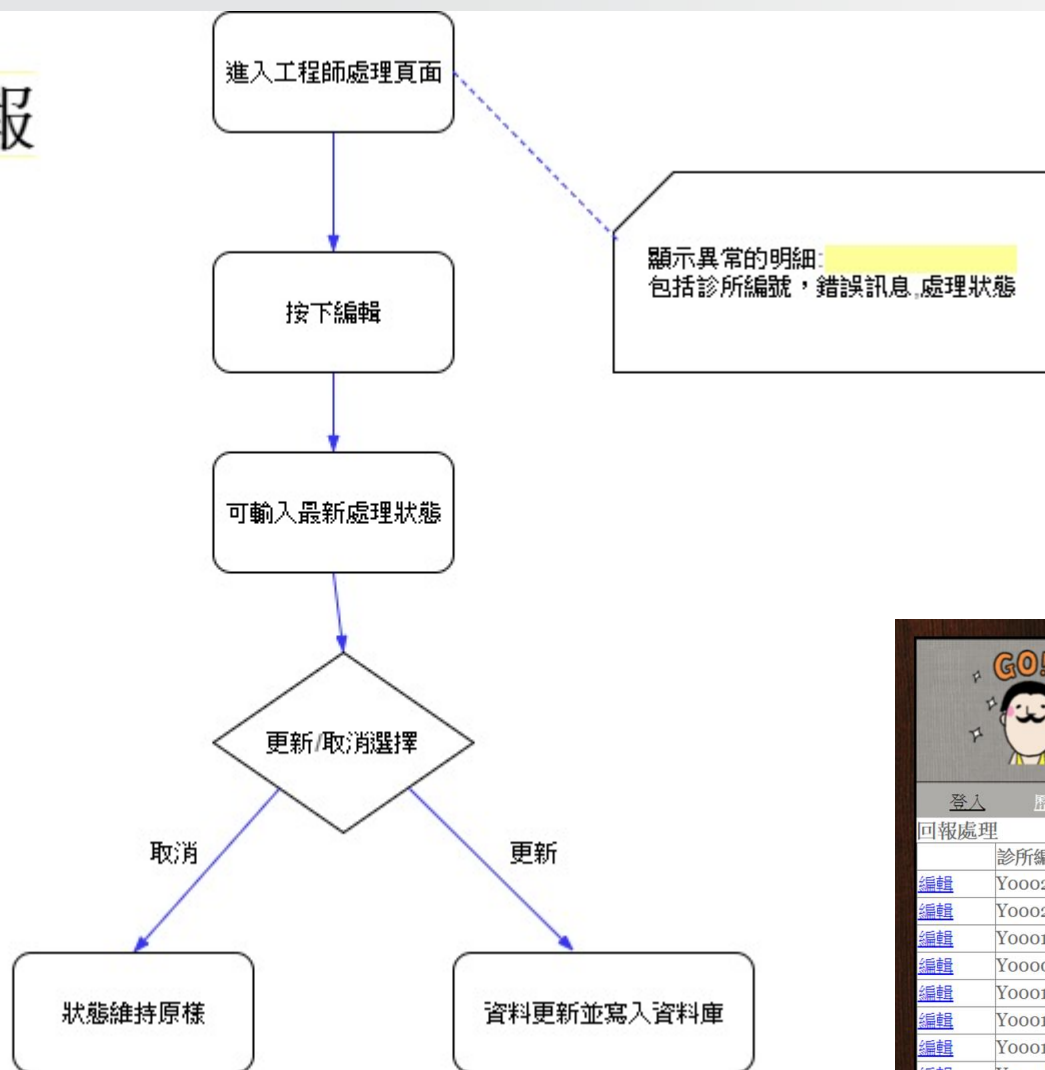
報

進入工程師處理頁面

顯示異常的明細:
包括診所編號，錯誤訊息,處理狀態

按下編輯

可輸入最新處理狀態

更新/取消選擇

取消

更新

狀態維持原樣

資料更新並寫入資料庫

GO

登入

回報處理

| | 診所編 |
|---|---|
| 編輯 | Y0002 |
| 編輯 | Y0002 |
| 編輯 | Y0001 |
| 編輯 | Y000 |
| 編輯 | Y0001 |
| 編輯 | Y0001 |
| 編輯 | Y0001 |